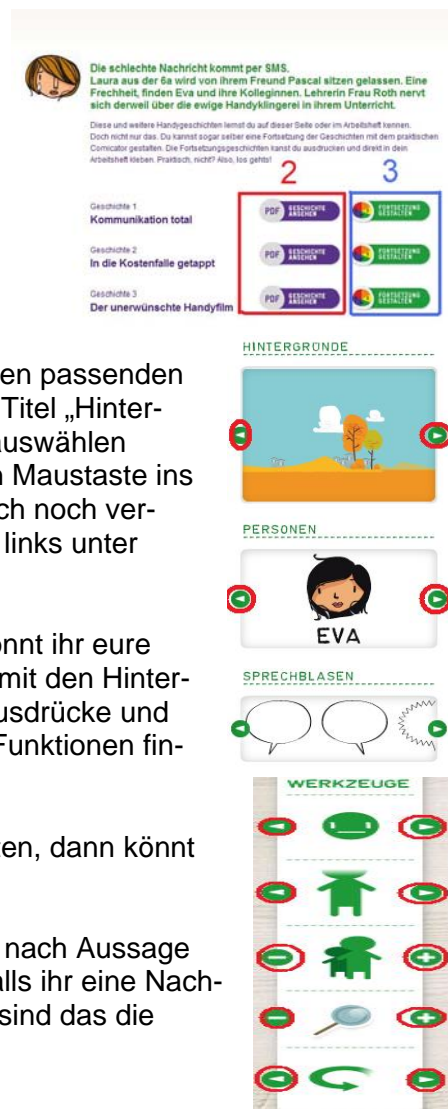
Die schlechte Nachricht kommt per SMS.
Laura aus der 6a wird von ihrem Freund Pascal sitzen gelassen. Eine Frechheit, finden Eva und ihre Kolleginnen. Lehrerin Frau Roth nervt sich derweil über die ewige Handyklingerei in ihrem Unterricht.

Diese und weitere Handygeschichten lernst du auf dieser Seite oder im Arbeitsheft kennen. Doch nicht nur das. Du kannst sogar selber eine Fortsetzung der Geschichten mit dem praktischen Comicator gestalten. Die Fortsetzungsgeschichten kanst du ausdrucken und direkt in dein Arbeitsheft kleben. Praktisch, nicht? Also, los gehts!

2 3

Geschichte 1
Kommunikation total
PDF GESCHICHTE ANSEHEN
FORTSETZUNG GESTALTEN

Geschichte 2
In die Kostenfalle getappt
PDF GESCHICHTE ANSEHEN
FORTSETZUNG GESTALTEN

Geschichte 3
Der unerwünschte Handyfilm
PDF GESCHICHTE ANSEHEN
FORTSETZUNG GESTALTEN

en passenden Titel „Hinter- auswählen n Maustaste ins ch noch ver- links unter

onnt ihr eure mit den Hinter- usdrücke und Funktionen fin-

en, dann könnt

nach Aussage alls ihr eine Nach- sind das die

HINTERGRÜNDE

PERSONEN

EVA

SPRECHBLASEN

WERKZEUGE